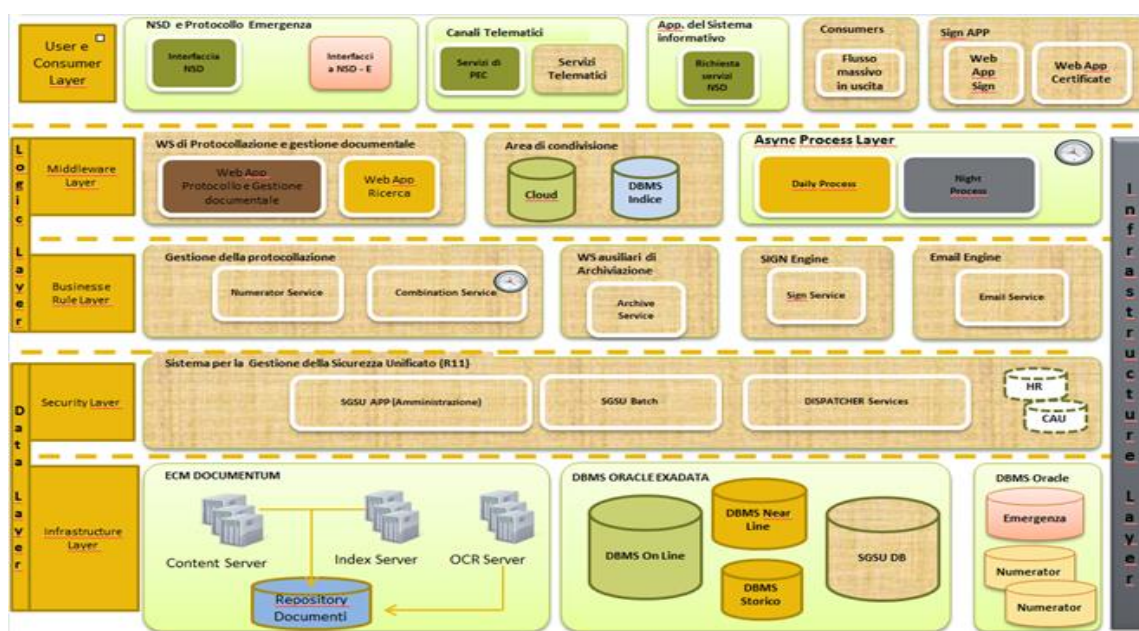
User e Consumer Layer

NSD e Protocollo Emergenza

Interfaccia NSD

Interfacci a NSD - E

Canali Telematici

Servizi di PEC

Servizi Telematici

App. del Sistema informativo

Richiesta servizi NSD

Consumers

Flusso massivo in uscita

Sign APP

Web App Sign

Web App Certificate

Logic Layer

Middleware Layer

WS di Protocollazione e gestione documentale

Web App Protocollo e Gestione documentale

Web App Ricerca

Area di condivisione

Cloud

DBMS Indice

Async Process Layer

Daily Process

Night Process

Infrastructure Layer

Businesse Rule Layer

Gestione della protocollazione

Numerator Service

Combination Service

WS ausiliari di Archiviazione

Archive Service

SIGN Engine

Sign Service

Email Engine

Email Service

Data Layer

Security Layer

Sistema per la Gestione della Sicurezza Unificato (R11)

SGSU APP (Amministrazione)

SGSU Batch

DISPATCHER Services

HR

CAU

Infrastructure Layer

ECM DOCUMENTUM

Content Server

Index Server

OCR Server

Repository Documenti

DBMS ORACLE EXADATA

DBMS On Line

DBMS Near Line

DBMS Storico

SGSU DB

DBMS Oracle

Emergenza

Numerator

Numerator